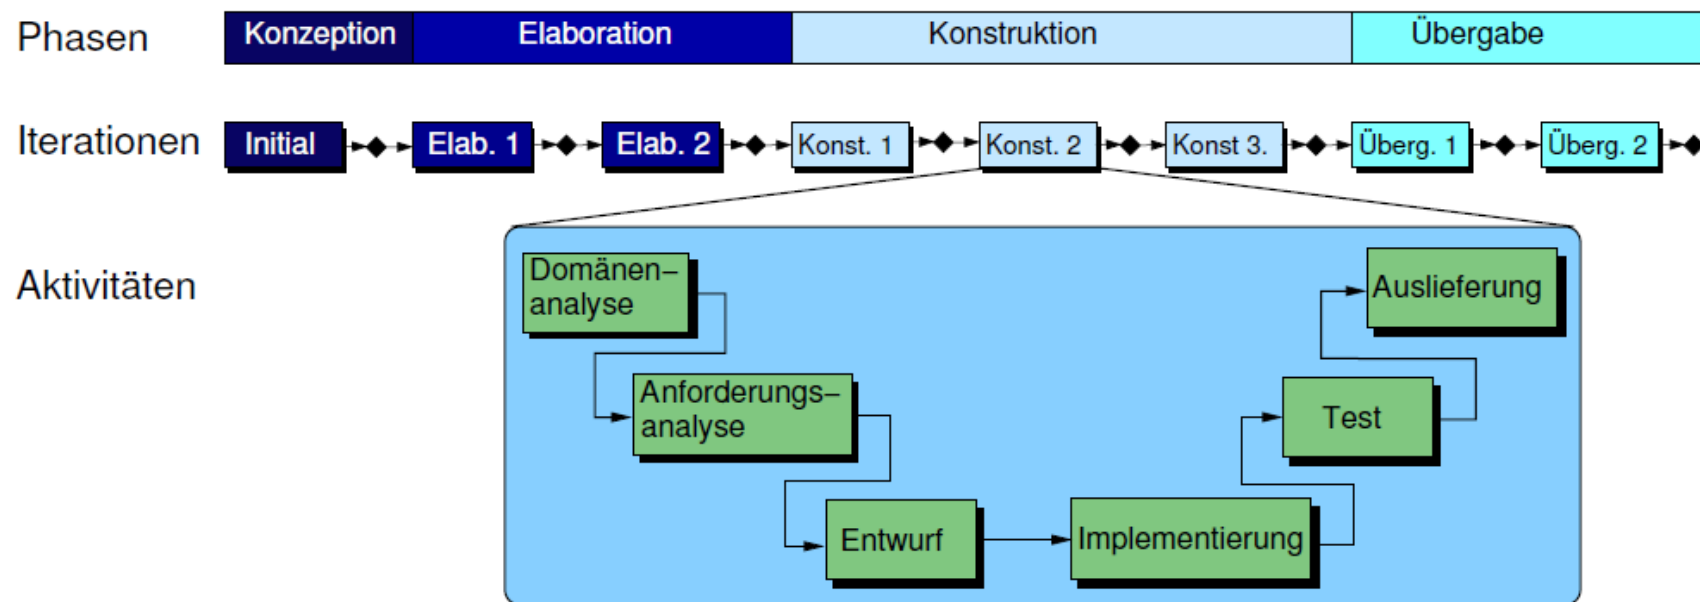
Phasen

Konzeption | Elaboration | Konstruktion | Übergabe

Iterationen

Initial

Elab. 1

Elab. 2

Konst. 1

Konst. 2

Konst 3.

Überg. 1

Überg. 2

Aktivitäten

Domänen–analyse

Anforderungs–analyse

Entwurf

Implementierung

Test

Auslieferung